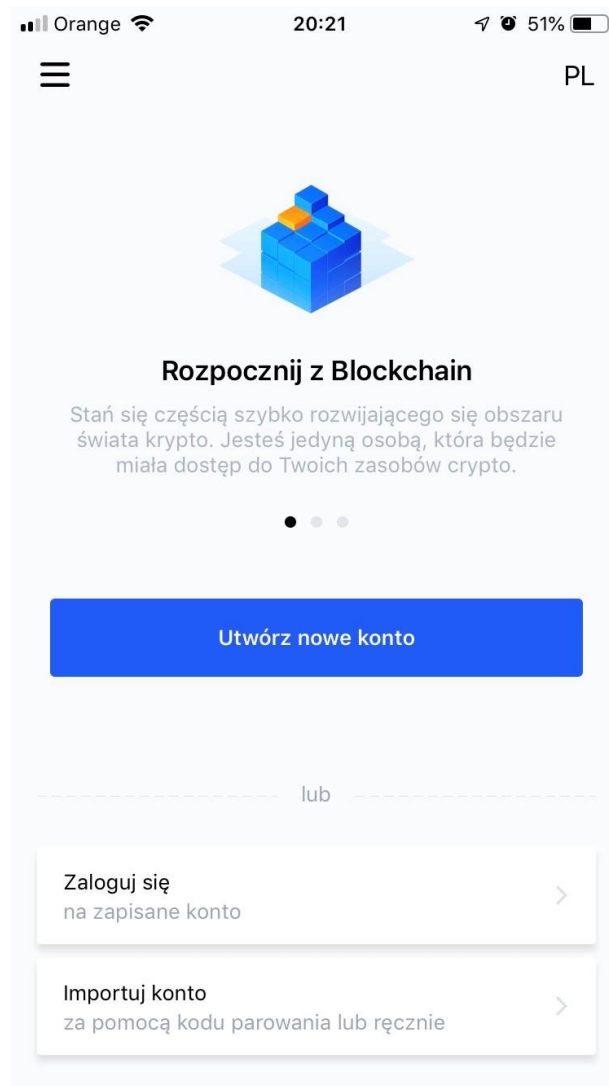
Orange 20:21 51%

PL

Rozpocznij z Blockchain

Stań się częścią szybko rozwijającego się obszaru świata krypto. Jesteś jedyną osobą, która będzie miała dostęp do Twoich zasobów crypto.

Utwórz nowe konto

lub

Zaloguj się
na zapisane konto

Importuj konto
za pomocą kodu parowania lub ręcznie